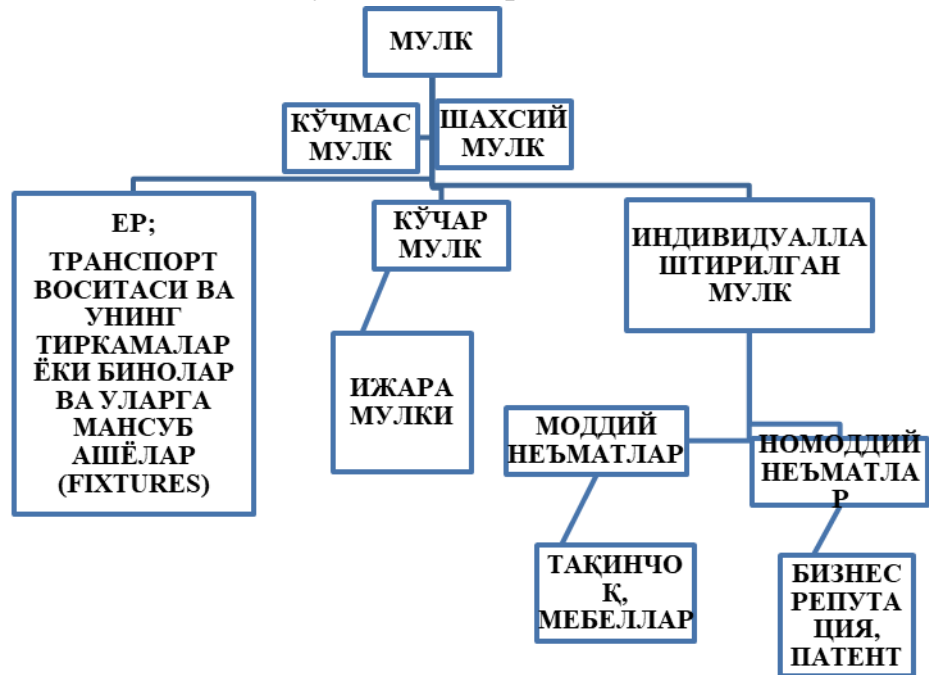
МУЛК

КЎЧМАС МУЛК

ШАХСИЙ МУЛК

ЕР;

ТРАНСПОРТ ВОСИТАСИ ВА УНИНГ ТИРКАМАЛАР ЁКИ БИНОЛАР ВА УЛАРГА МАНСУБ АШЁЛАР (FIXTURES)

КЎЧАР МУЛК

ИЖАРА МУЛКИ

ИНДИВИДУАЛЛА ШТИРИЛГАН МУЛК

МОДДИЙ НЕЪМАТЛАР

НОМОДДИЙ НЕЪМАТЛА Р

ТАҚИНЧО Қ, МЕБЕЛЛАР

БИЗНЕС РЕПУТА ЦИЯ, ПАТЕНТ